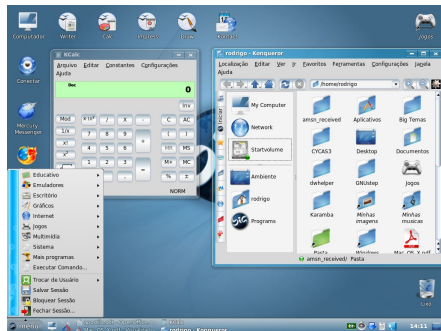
Computador
Writer
Calc
Impress
Draw
Konsole
Jogos
Conectar
Mercury Messenger
Lixo

KCalc
Arquivo Editar Constantes Configurações Ajuda
Dec
0
Inv
Mod
$x^{1/y}$
/
X
-
C
AC
1/x
7
8
9
(
)
$x^2$
4
5
6
HYP
MS
$x^y$
1
2
3
M+
MC
x!
0
.
=
%
±
NORM

rodrigo - Konqueror
Localização Editar Ver Ir Favoritos Ferramentas Configurações Janela Ajuda
/home/rodrigo
My Computer
Network
Startvolume
Ambiente
rodrigo
Programs
amsn_received
Aplicativos
Big Temas
CYCAS3
Desktop
Documentos
dwhelper
GNUstep
Jogos
Karamba
Minhas imagens
Minhas musicas
Pasta
Windows
Mac_OS_X.pdf
amsn_received/ Pasta

Educativo
Emuladores
Escritório
Gráficos
Internet
Jogos
Multimídia
Sistema
Mais programas
Executar Comando...
Trocar de Usuário
Salvar Sessão
Bloquear Sessão
Fechar Sessão...

Menu
rodrigo - Konqueror
14:11